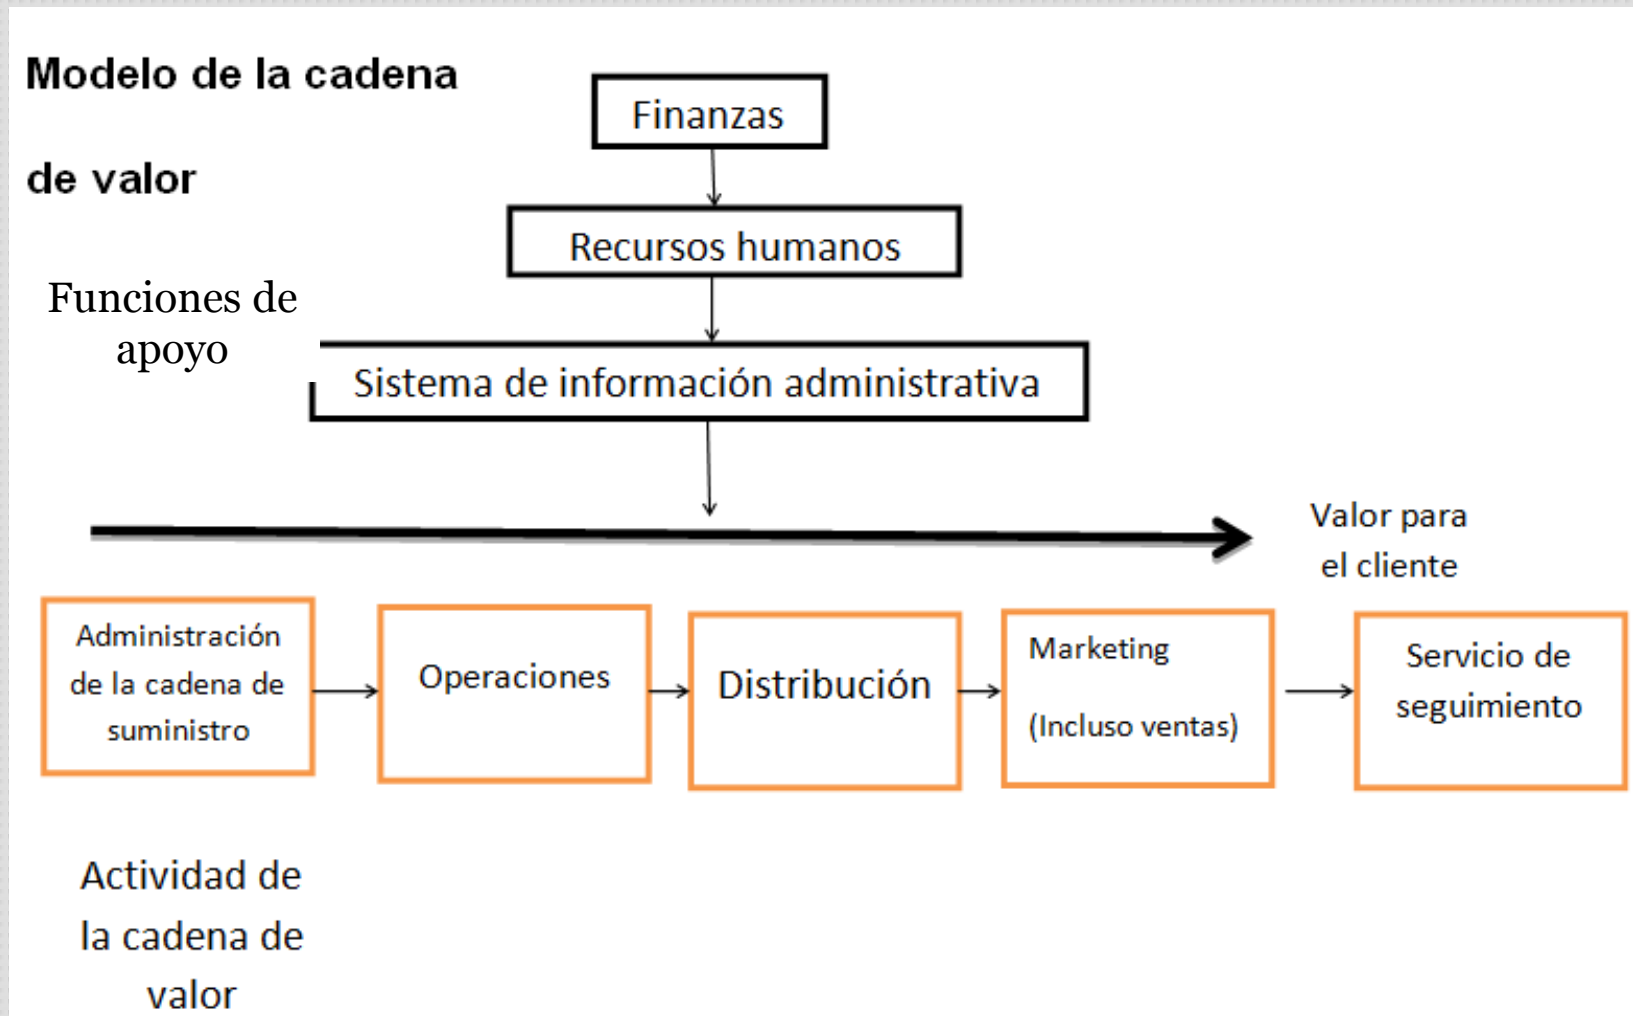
Modelo de la cadena de valor

Finanzas

Recursos humanos

Funciones de apoyo

Sistema de información administrativa

Valor para el cliente

Administración de la cadena de suministro

Operaciones

Distribución

Marketing

(Incluso ventas)

Servicio de seguimiento

Actividad de la cadena de valor